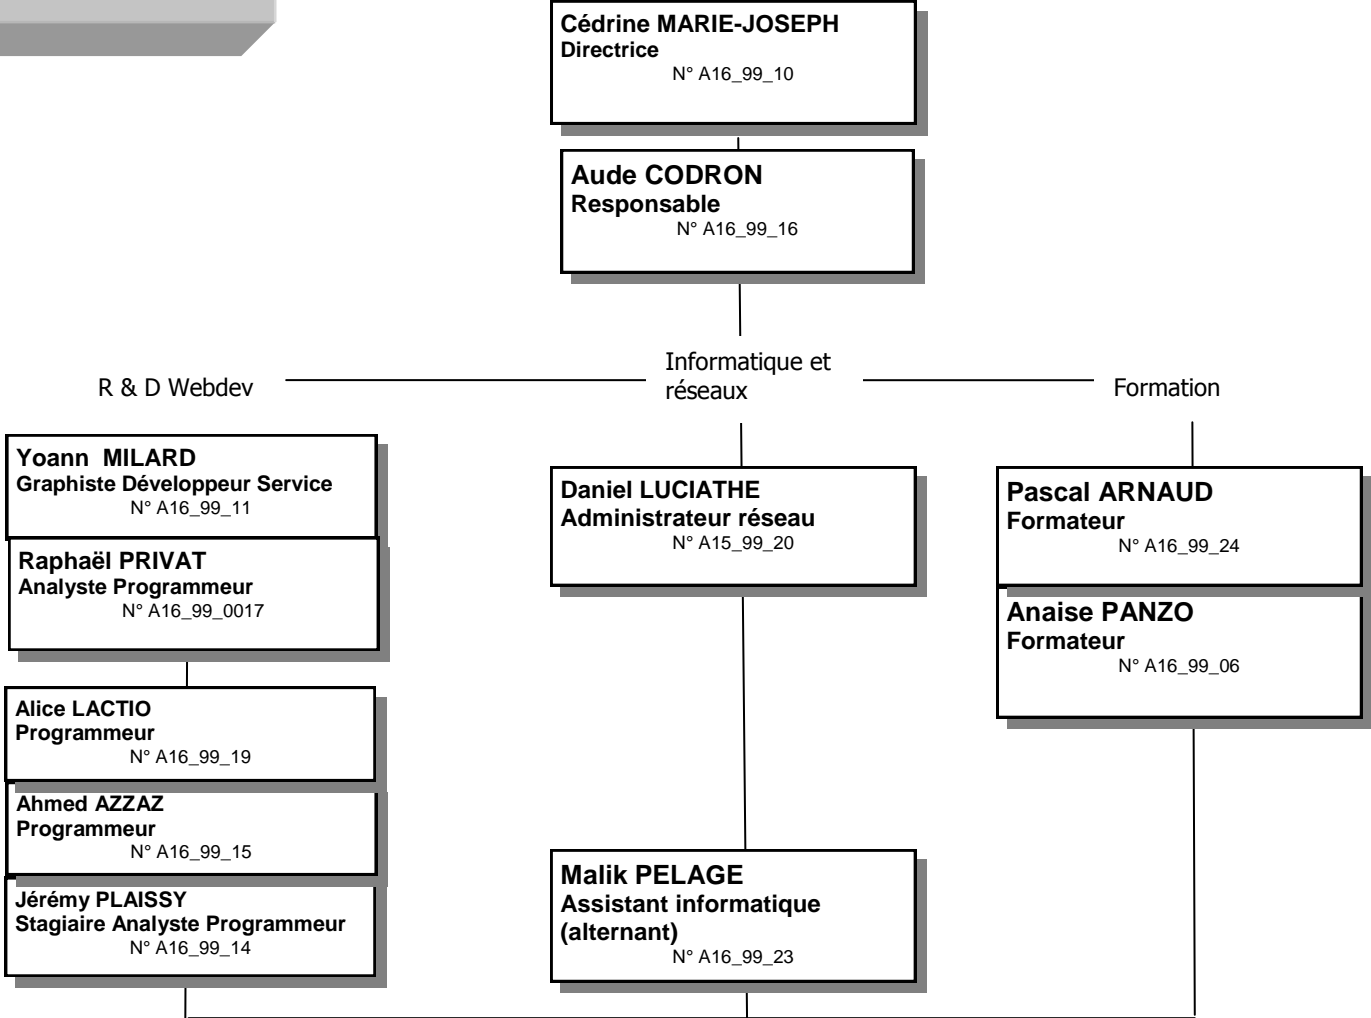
Cédrine MARIE-JOSEPH
Directrice
N° A16_99_10

Aude CODRON
Responsable
N° A16_99_16

R & D Webdev

Informatique et réseaux

Formation

Yoann MILARD
Graphiste Développeur Service
N° A16_99_11

Raphaël PRIVAT
Analyste Programmeur
N° A16_99_0017

Alice LACTIO
Programmeur
N° A16_99_19

Ahmed AZZAZ
Programmeur
N° A16_99_15

Jérémy PLAISSY
Stagiaire Analyste Programmeur
N° A16_99_14

Daniel LUCIATHE
Administrateur réseau
N° A15_99_20

Malik PELAGE
Assistant informatique (alternant)
N° A16_99_23

Pascal ARNAUD
Formateur
N° A16_99_24

Anaise PANZO
Formateur
N° A16_99_06